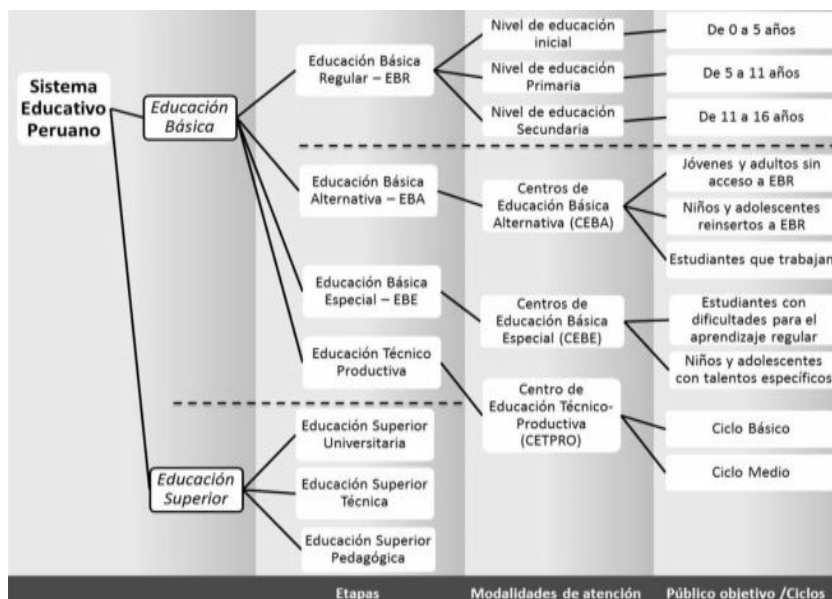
Sistema Educativo Peruano

Educación Básica

Educación Básica Regular – EBR

Nivel de educación inicial

De 0 a 5 años

Nivel de educación Primaria

De 5 a 11 años

Nivel de educación Secundaria

De 11 a 16 años

Educación Básica Alternativa – EBA

Centros de Educación Básica Alternativa (CEBA)

Jóvenes y adultos sin acceso a EBR

Niños y adolescentes reinsertos a EBR

Estudiantes que trabajan

Educación Básica Especial – EBE

Centros de Educación Básica Especial (CEBE)

Estudiantes con dificultades para el aprendizaje regular

Niños y adolescentes con talentos específicos

Educación Técnico Productiva

Centro de Educación Técnico-Productiva (CETPRO)

Ciclo Básico

Ciclo Medio

Educación Superior

Educación Superior Universitaria

Educación Superior Técnica

Educación Superior Pedagógica

Etapas

Modalidades de atención

Público objetivo /Ciclos